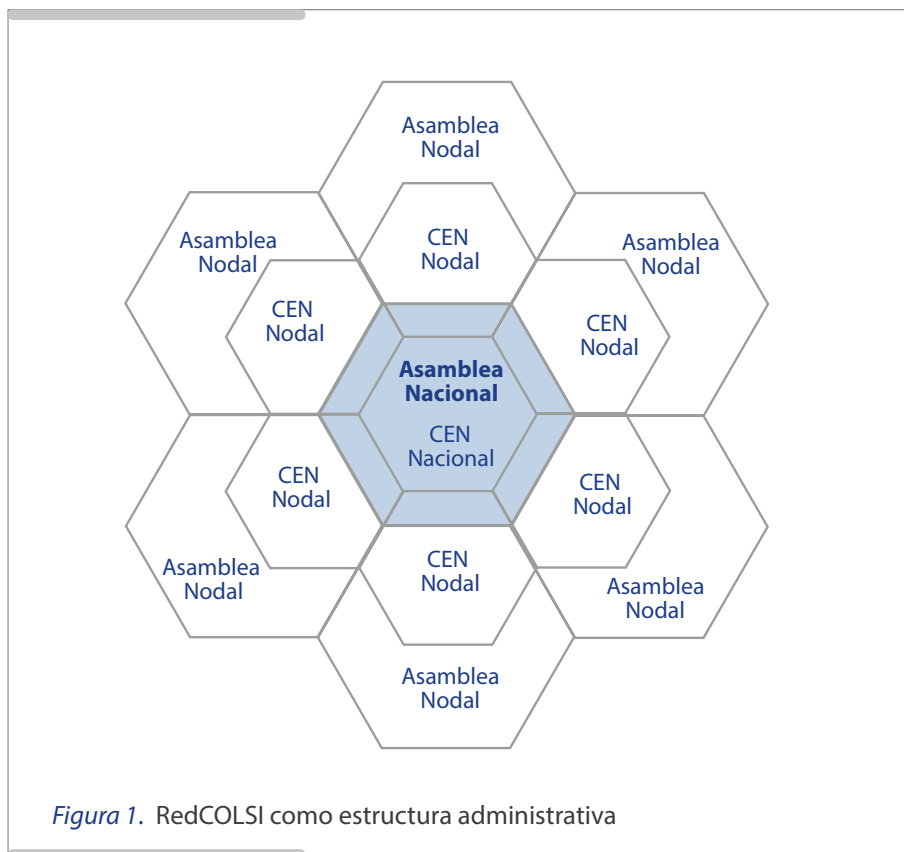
Asamblea Nodal

Asamblea Nodal

CEN Nodal

Asamblea Nodal

CEN Nodal

CEN Nodal

Asamblea Nacional

CEN Nacional

CEN Nodal

CEN Nodal

Asamblea Nodal

CEN Nodal

Asamblea Nodal

Asamblea Nodal

*Figura 1.* RedCOLSI como estructura administrativa